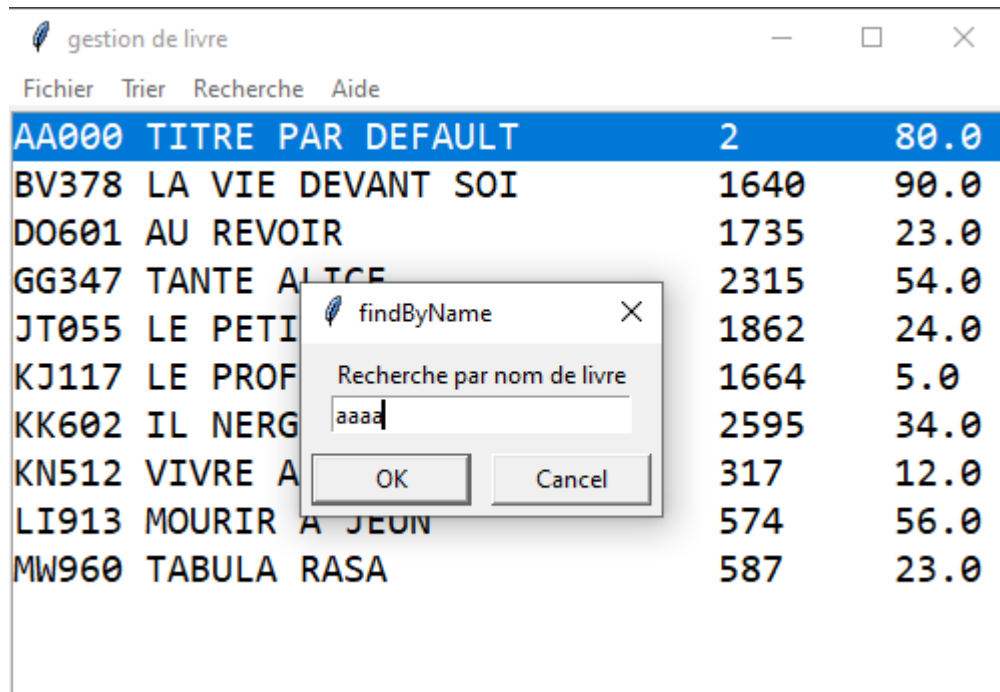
gestion de livre

Fichier Trier Recherche Aide

AA000 TITRE PAR DEFAULT 2 80.0
BV378 LA VIE DEVANT SOI 1640 90.0
DO601 AU REVOIR 1735 23.0
GG347 TANTE A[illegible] 2315 54.0
JT055 LE PETI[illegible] 1862 24.0
KJ117 LE PROF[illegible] 1664 5.0
KK602 IL NERG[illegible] 2595 34.0
KN512 VIVRE A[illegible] 317 12.0
LI913 MOURIR A JEUN 574 56.0
MW960 TABULA RASA 587 23.0

findByName

Recherche par nom de livre

aaaa

OK Cancel